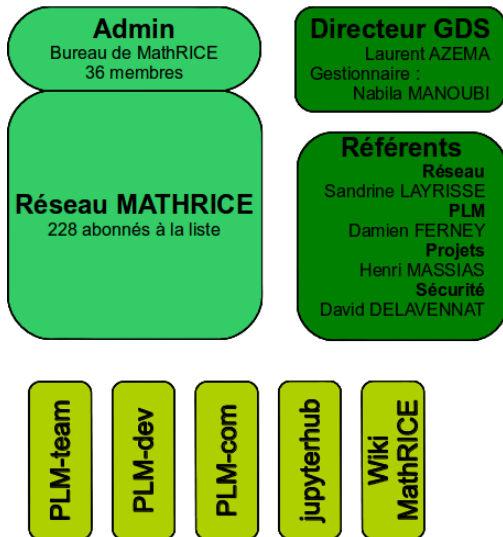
Admin
Bureau de MathRICE
36 membres

Réseau MATHRICE
228 abonnés à la liste

Directeur GDS
Laurent AZEMA
Gestionnaire :
Nabila MANOUBI

Référents
Réseau
Sandrine LAYRISSE
PLM
Damien FERNEY
Projets
Henri MASSIAS
Sécurité
David DELAVENNAT

PLM-team

PLM-dev

PLM-com

jupyterhub

Wiki MathRICE